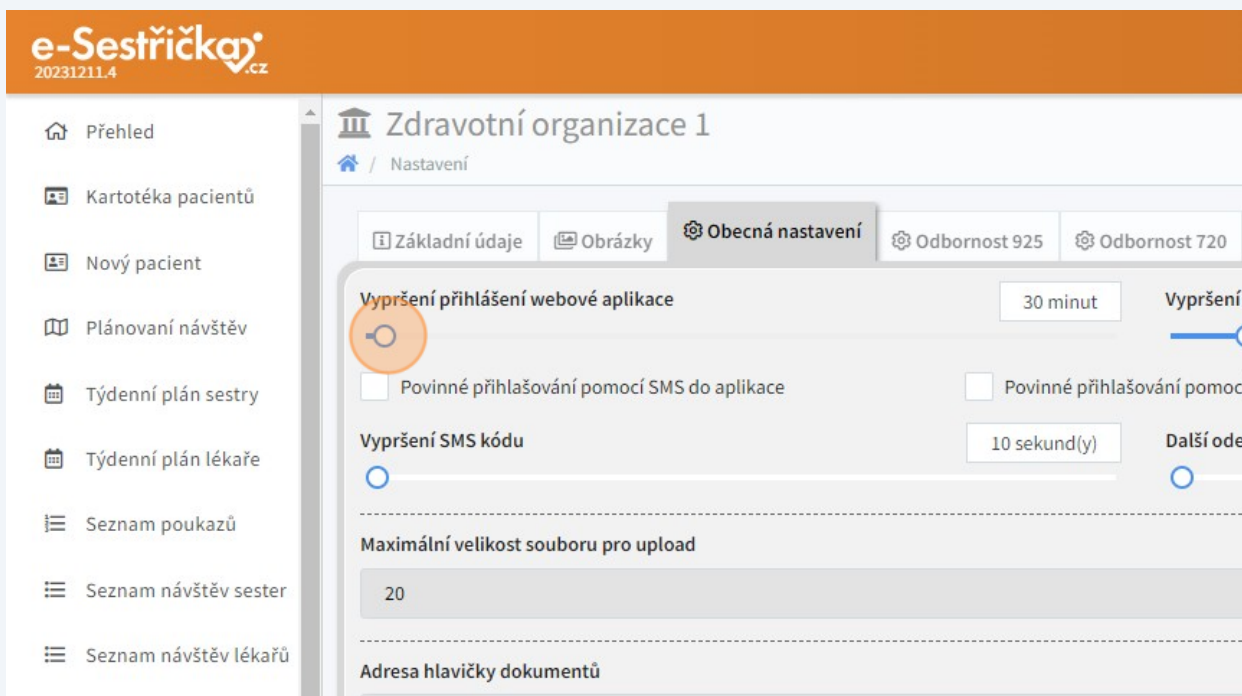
e-Sestřička .cz
20231211.4

Přehled

Kartotéka pacientů

Nový pacient

Plánovaní návštěv

Týdenní plán sestry

Týdenní plán lékaře

Seznam poukazů

Seznam návštěv sester

Seznam návštěv lékařů

Zdravotní organizace 1

/ Nastavení

Základní údaje | Obrázky | Obecná nastavení | Odbornost 925 | Odbornost 720

Vypršení přihlášení webové aplikace

30 minut

Vypršení

Povinné přihlašování pomocí SMS do aplikace

Povinné přihlašování pomoc

Vypršení SMS kódu

10 sekund(y)

Další ode

Maximální velikost souboru pro upload

20

Adresa hlavičky dokumentů